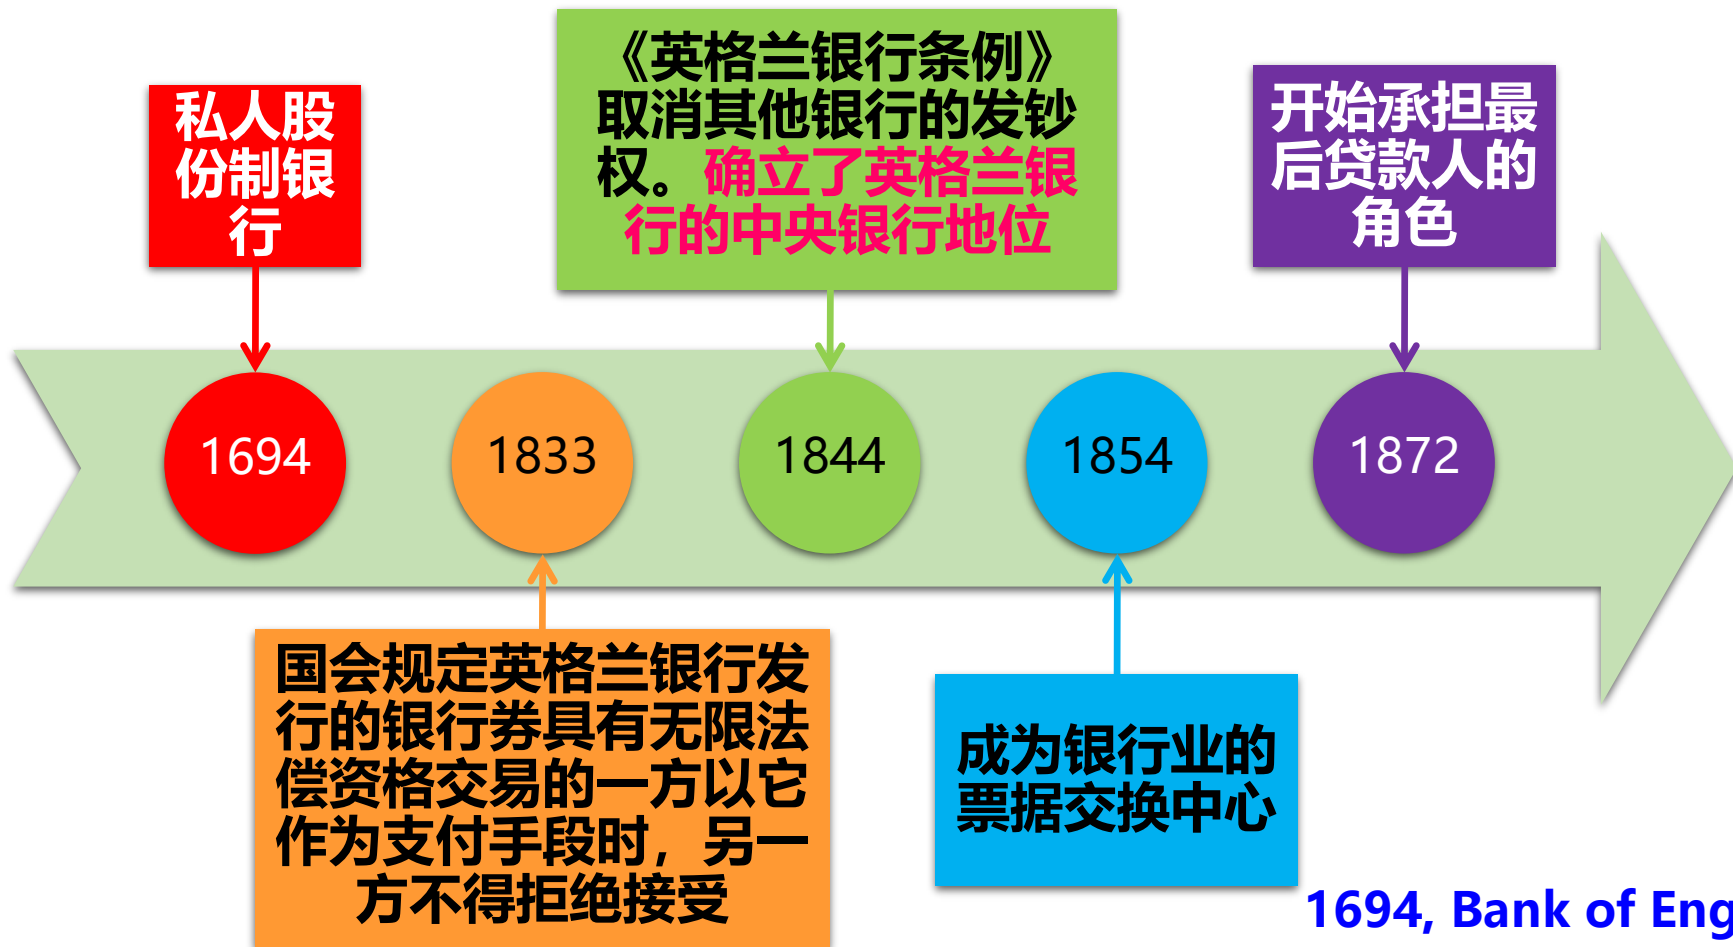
私人股份制银行

《英格兰银行条例》取消其他银行的发钞权。确立了英格兰银行的中央银行地位

开始承担最后贷款人的角色

1694

1833

1844

1854

1872

国会规定英格兰银行发行的银行券具有无限法偿资格交易的一方以它作为支付手段时，另一方不得拒绝接受

成为银行业的票据交换中心

1694, Bank of Eng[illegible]